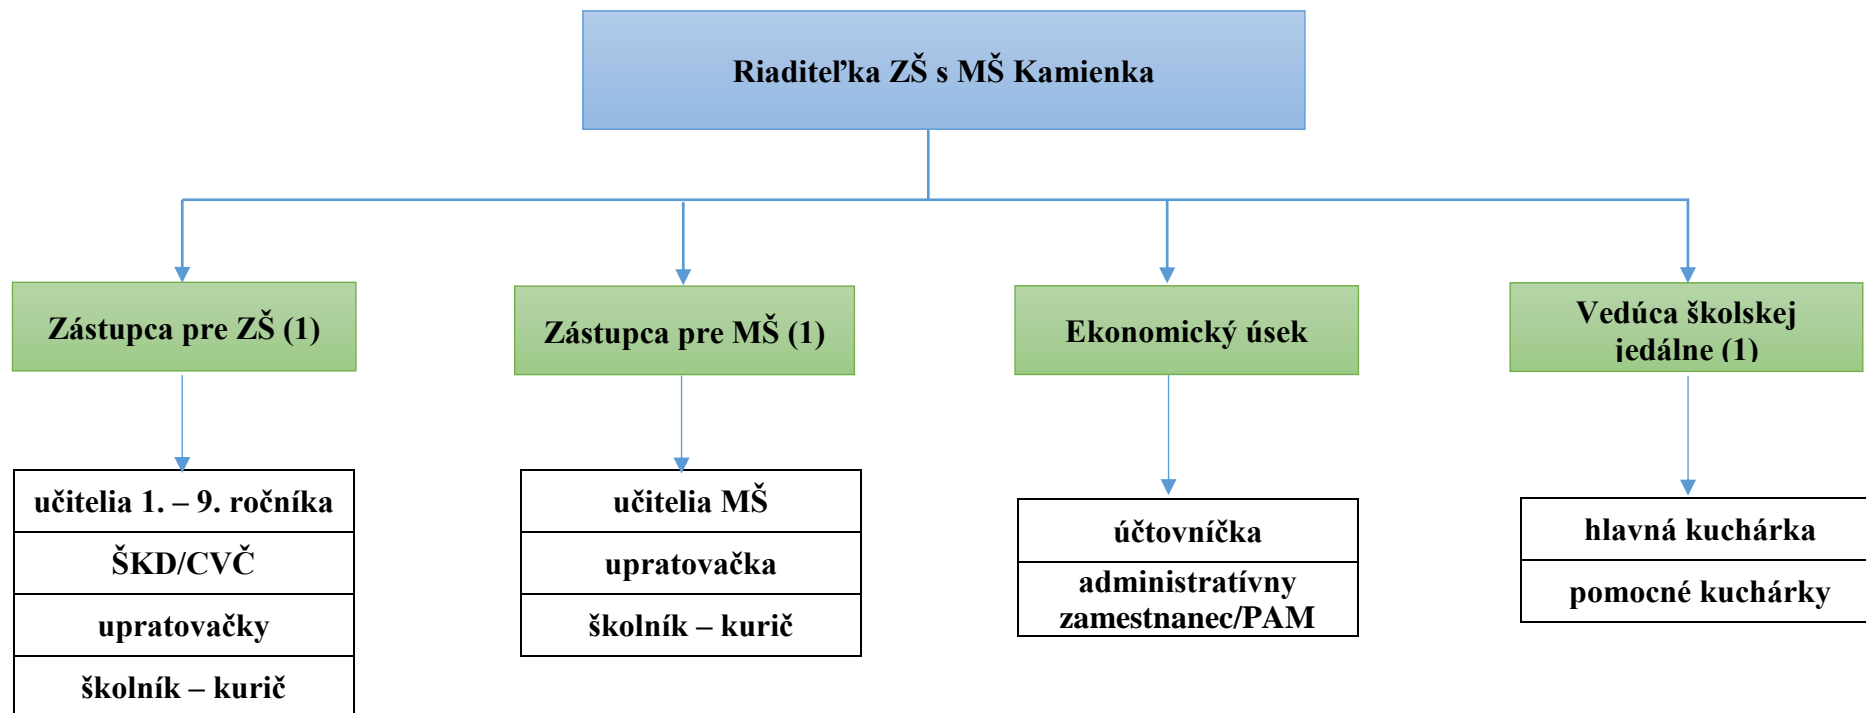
Riaditeľka ZŠ s MŠ Kamienka

Zástupca pre ZŠ (1)

Zástupca pre MŠ (1)

Ekonomický úsek

Vedúca školskej jedálne (1)

učitelia 1. – 9. ročníka

ŠKD/CVČ

upratovačky

školník – kurič

učitelia MŠ

upratovačka

školník – kurič

účtovníčka

administratívny zamestnanec/PAM

hlavná kuchárka

pomocné kuchárky